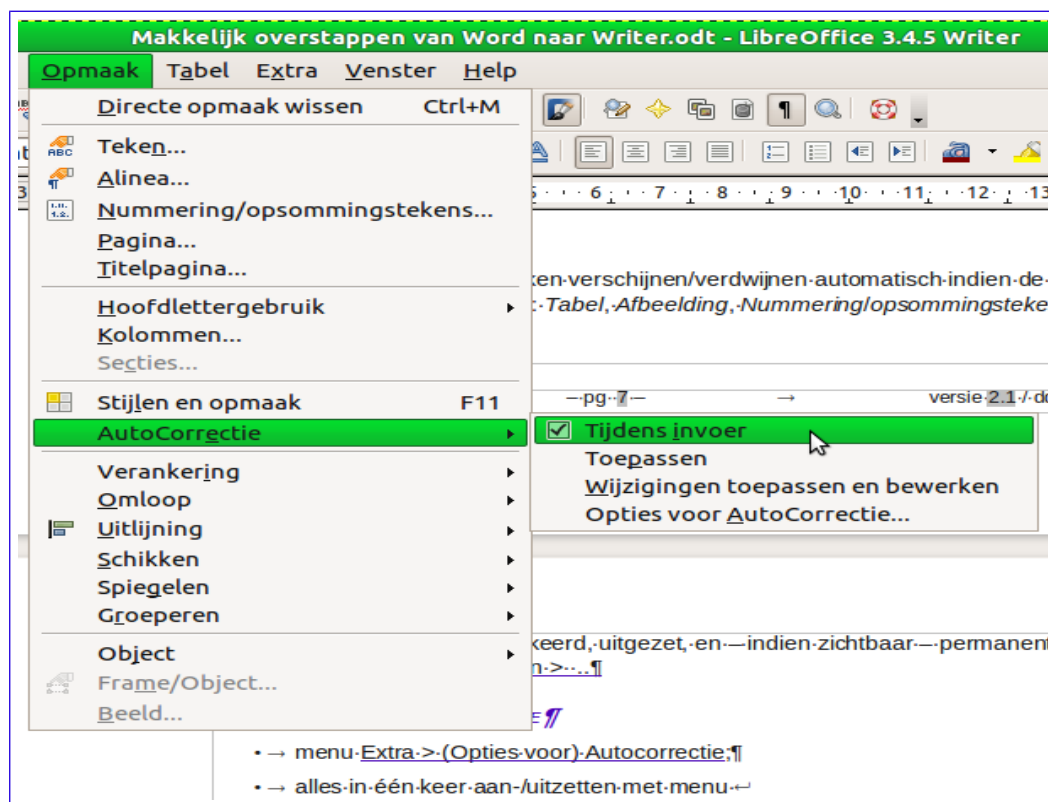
Makkelijk overstappen van Word naar Writer.odt - LibreOffice 3.4.5 Writer

Opmaak Tabel Extra Venster Help

Directe opmaak wissen Ctrl+M
Teken...
Alinea...
Nummering/opsommingstekens...
Pagina...
Titelpagina...
Hoofdlettergebruik
Kolommen...
Secties...
Stijlen en opmaak F11
AutoCorrectie
Verankering
Omloop
Uitlijning
Schikken
Spiegelen
Groeperen
Object
Frame/Object...
Beeld...

Tijdens invoer
Toepassen
Wijzigingen toepassen en bewerken
Opties voor AutoCorrectie...

5 · 6 · 7 · 8 · 9 · 10 · 11 · 12 · 13

ken·verschijnen/verdwijnen·automatisch·indien·de·
: Tabel, Afbeelding, Nummering/opsommingsteke

—·pg··7·— → versie·2.1·/·do

keerd,·uitgezet,·en·—indien·zichtbaar·—·permanent
n·>·..¶

E ¶

• → menu·Extra·>·(Opties·voor)·Autocorrectie;¶
• → alles·in·één·keer·aan-/uitzetten·met·menu·↵